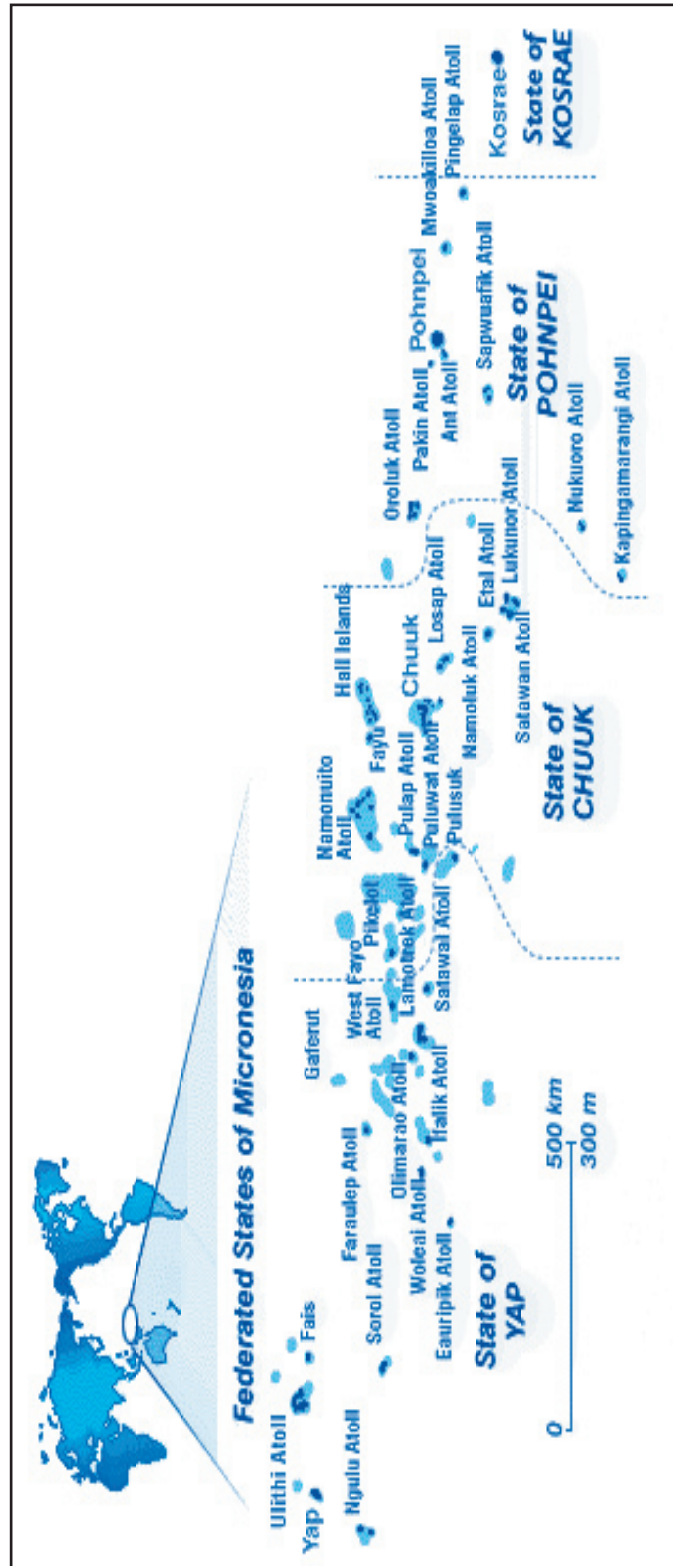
Federated States of Micronesia

Ulithi Atoll
Yap
Ngulu Atoll
Fais
Sorol Atoll
Faraulep Atoll
Gaferut
Woleai Atoll
Eauripik Atoll
Olimarao Atoll
Ifalik Atoll
West Fayo Atoll
Lamotrek Atoll
Satawal Atoll
Pikelot
Namonuito Atoll
Pulap Atoll
Puluwat Atoll
Pulusuk
Fayu
Hall Islands
Chuuk
Namoluk Atoll
Losap Atoll
Satawan Atoll
Etal Atoll
Lukunor Atoll
Oroluk Atoll
Pakin Atoll
Ant Atoll
Pohnpei
Sapwuafik Atoll
Nukuoro Atoll
Kapingamarangi Atoll
Mwoakilloa Atoll
Pingelap Atoll
Kosrae

State of YAP
State of CHUUK
State of POHNPEI
State of KOSRAE

0
500 km
300 m